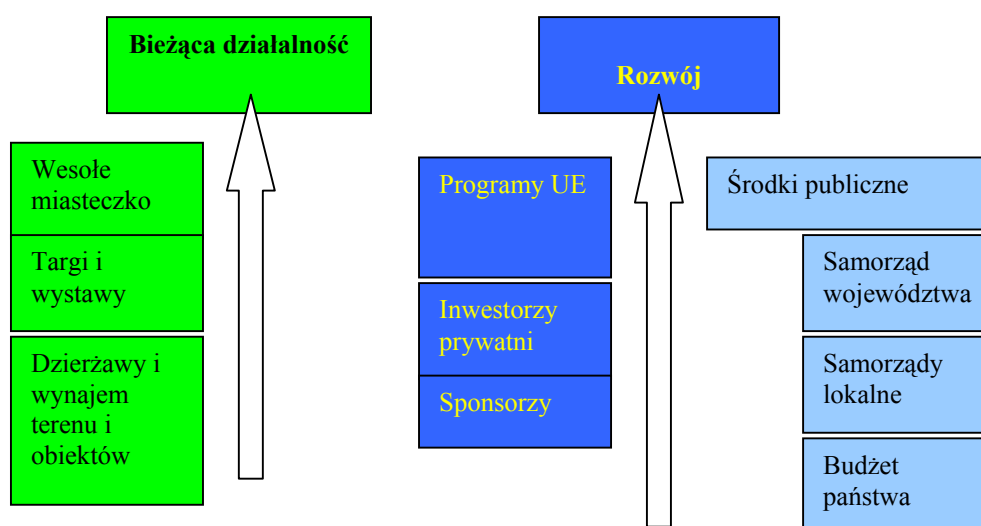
Bieżąca działalność

Wesołe miasteczko

Targi i wystawy

Dzierżawy i wynajem terenu i obiektów

Rozwój

Programy UE

Inwestorzy prywatni

Sponsorzy

Środki publiczne

Samorząd województwa

Samorządy lokalne

Budżet państwa